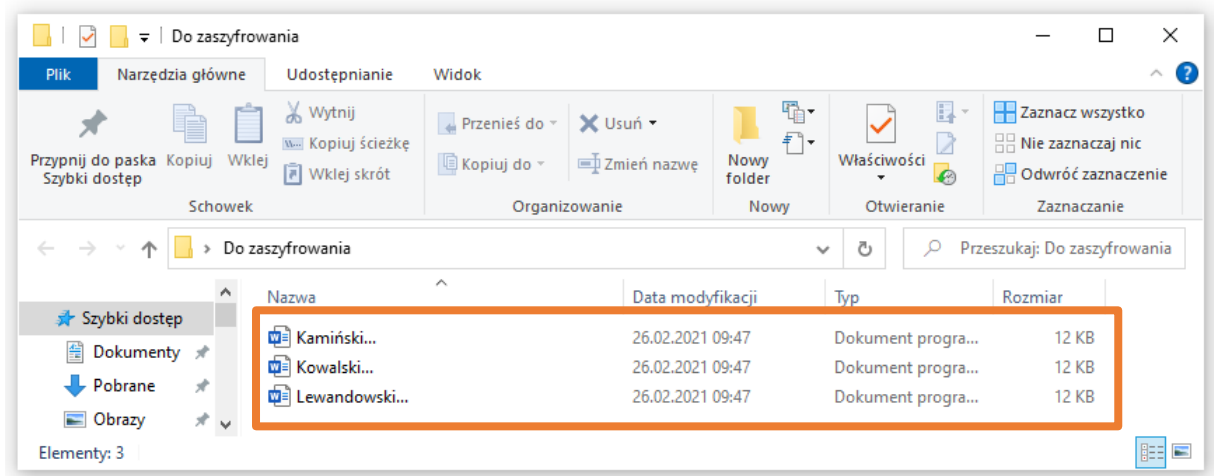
Do zaszyfrowania

Plik | Narzędzia główne | Udostępnianie | Widok

Przypnij do paska Szybki dostęp
Kopiuj
Wklej
Wytnij
Kopiuj ścieżkę
Wklej skrót
Schowek

Przenieś do
Kopiuj do
Usuń
Zmień nazwę
Organizowanie

Nowy folder
Nowy

Właściwości
Otwieranie

Zaznacz wszystko
Nie zaznaczaj nic
Odwróć zaznaczenie
Zaznaczanie

Do zaszyfrowania
Przeszukaj: Do zaszyfrowania

Szybki dostęp
Dokumenty
Pobrane
Obrazy

| Nazwa | Data modyfikacji | Typ | Rozmiar |
|---|---|---|---|
| Kamiński... | 26.02.2021 09:47 | Dokument progra... | 12 KB |
| Kowalski... | 26.02.2021 09:47 | Dokument progra... | 12 KB |
| Lewandowski... | 26.02.2021 09:47 | Dokument progra... | 12 KB |

Elementy: 3